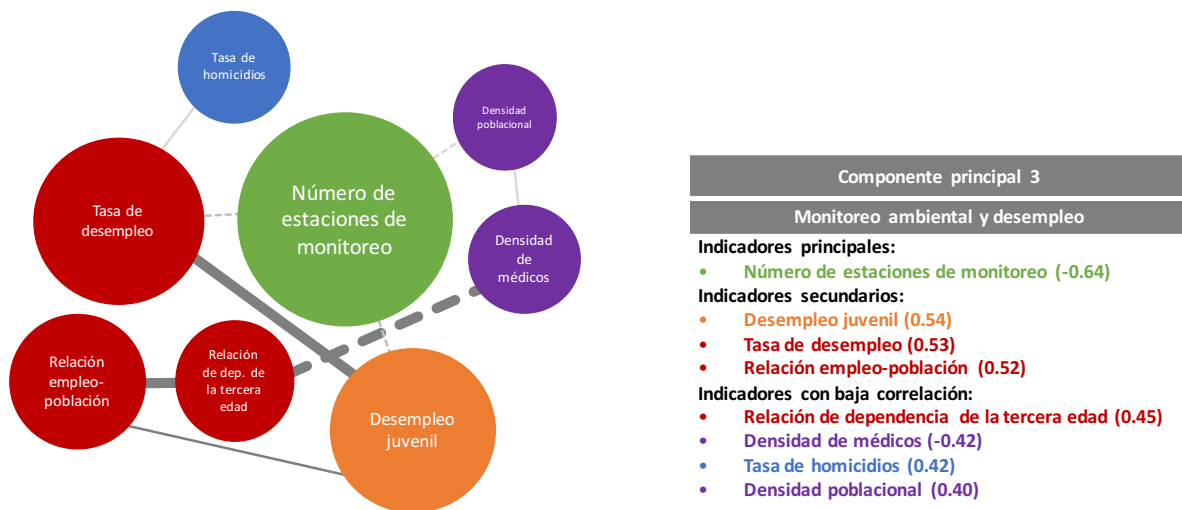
Tasa de homicidios

Densidad poblacional

Tasa de desempleo

Número de estaciones de monitoreo

Densidad de médicos

Relación empleo-población

Relación de dep. de la tercera edad

Desempleo juvenil

Componente principal 3

Monitoreo ambiental y desempleo

Indicadores principales:
• Número de estaciones de monitoreo (-0.64)
Indicadores secundarios:
• Desempleo juvenil (0.54)
• Tasa de desempleo (0.53)
• Relación empleo-población (0.52)
Indicadores con baja correlación:
• Relación de dependencia de la tercera edad (0.45)
• Densidad de médicos (-0.42)
• Tasa de homicidios (0.42)
• Densidad poblacional (0.40)